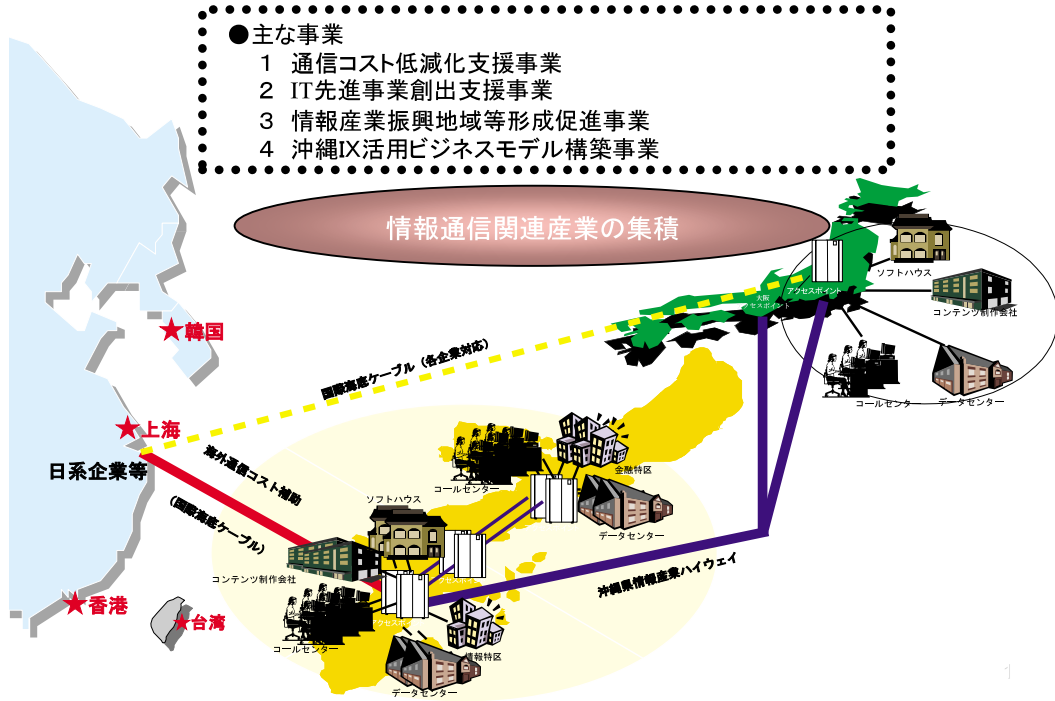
●主な事業
1　通信コスト低減化支援事業
2　IT先進事業創出支援事業
3　情報産業振興地域等形成促進事業
4　沖縄IX活用ビジネスモデル構築事業

情報通信関連産業の集積

ソフトハウス
大阪アクセスポイント
アクセスポイント
コンテンツ制作会社
コールセンター
データセンター

★韓国
国際海底ケーブル（各企業対応）
★上海
日系企業等
海外通信コスト補助
（国際海底ケーブル）
★香港
★台湾

金融特区
コールセンター
ソフトハウス
データセンター
コンテンツ制作会社
アクセスポイント
沖縄県情報産業ハイウェイ
コールセンター
情報特区
データセンター
1